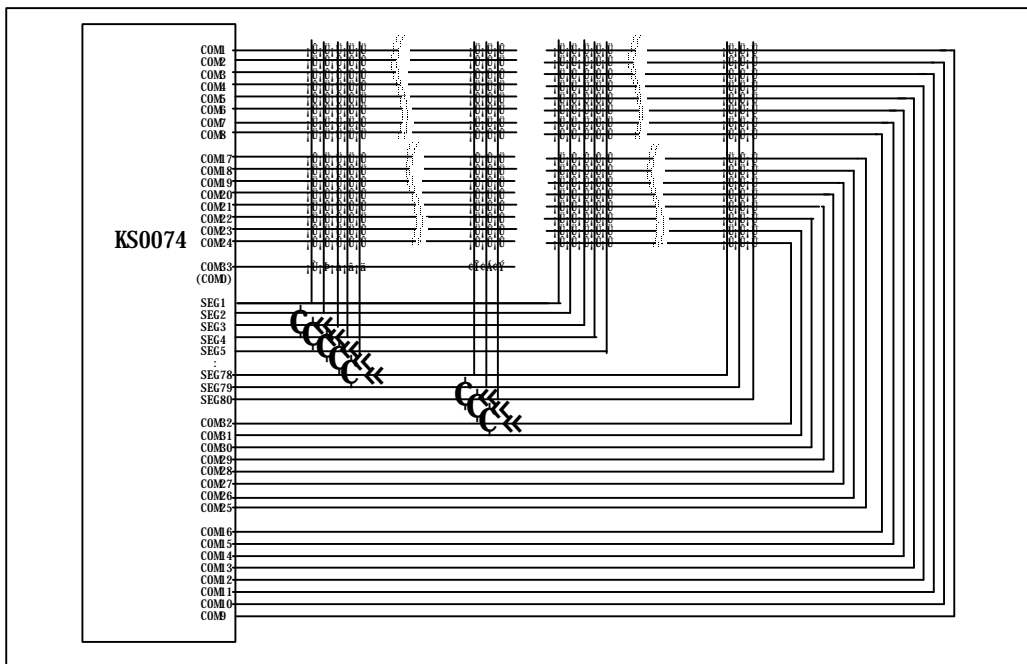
KS0074

COM1
COM2
COM3
COM4
COM5
COM6
COM7
COM8

COM17
COM18
COM19
COM20
COM21
COM22
COM23
COM24

COM33
(COMI)

SEG1
SEG2
SEG3
SEG4
SEG5
:
SEG78
SEG79
SEG80

COM32
COM31
COM30
COM29
COM28
COM27
COM26
COM25

COM16
COM15
COM14
COM13
COM12
COM11
COM10
COM9